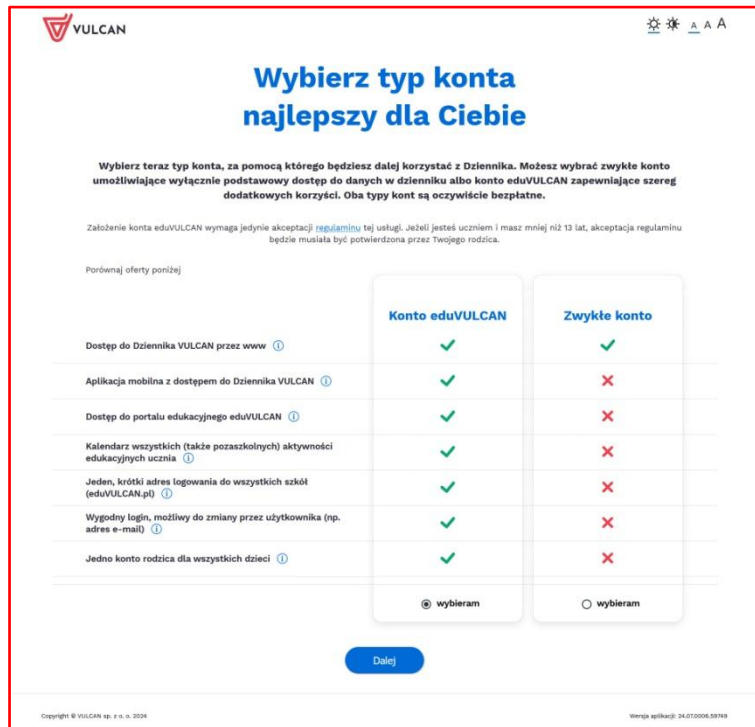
VULCAN

A A A

Wybierz typ konta najlepszy dla Ciebie

Wybierz teraz typ konta, za pomocą którego będziesz dalej korzystać z Dziennika. Możesz wybrać zwykłe konto umożliwiające wyłącznie podstawowy dostęp do danych w dzienniku albo konto eduVULCAN zapewniające szereg dodatkowych korzyści. Oba typy kont są oczywiście bezpłatne.

Założenie konta eduVULCAN wymaga jedynie akceptacji regulaminu tej usługi. Jeżeli jesteś uczniem i masz mniej niż 13 lat, akceptacja regulaminu będzie musiała być potwierdzona przez Twojego rodzica.

Porównaj oferty poniżej

| | Konto eduVULCAN | Zwykłe konto |
|---|---|---|
| Dostęp do Dziennika VULCAN przez www ⓘ | ✓ | ✓ |
| Aplikacja mobilna z dostępem do Dziennika VULCAN ⓘ | ✓ | ✗ |
| Dostęp do portalu edukacyjnego eduVULCAN ⓘ | ✓ | ✗ |
| Kalendarz wszystkich (także pozaszkolnych) aktywności edukacyjnych ucznia ⓘ | ✓ | ✗ |
| Jeden, krótki adres logowania do wszystkich szkół (eduVULCAN.pl) ⓘ | ✓ | ✗ |
| Wygodny login, możliwy do zmiany przez użytkownika (np. adres e-mail) ⓘ | ✓ | ✗ |
| Jedno konto rodzica dla wszystkich dzieci ⓘ | ✓ | ✗ |
| | wybieram | wybieram |

Dalej

Copyright © VULCAN sp. z o. o. 2024

Wersja aplikacji: 24.07.0006.59749